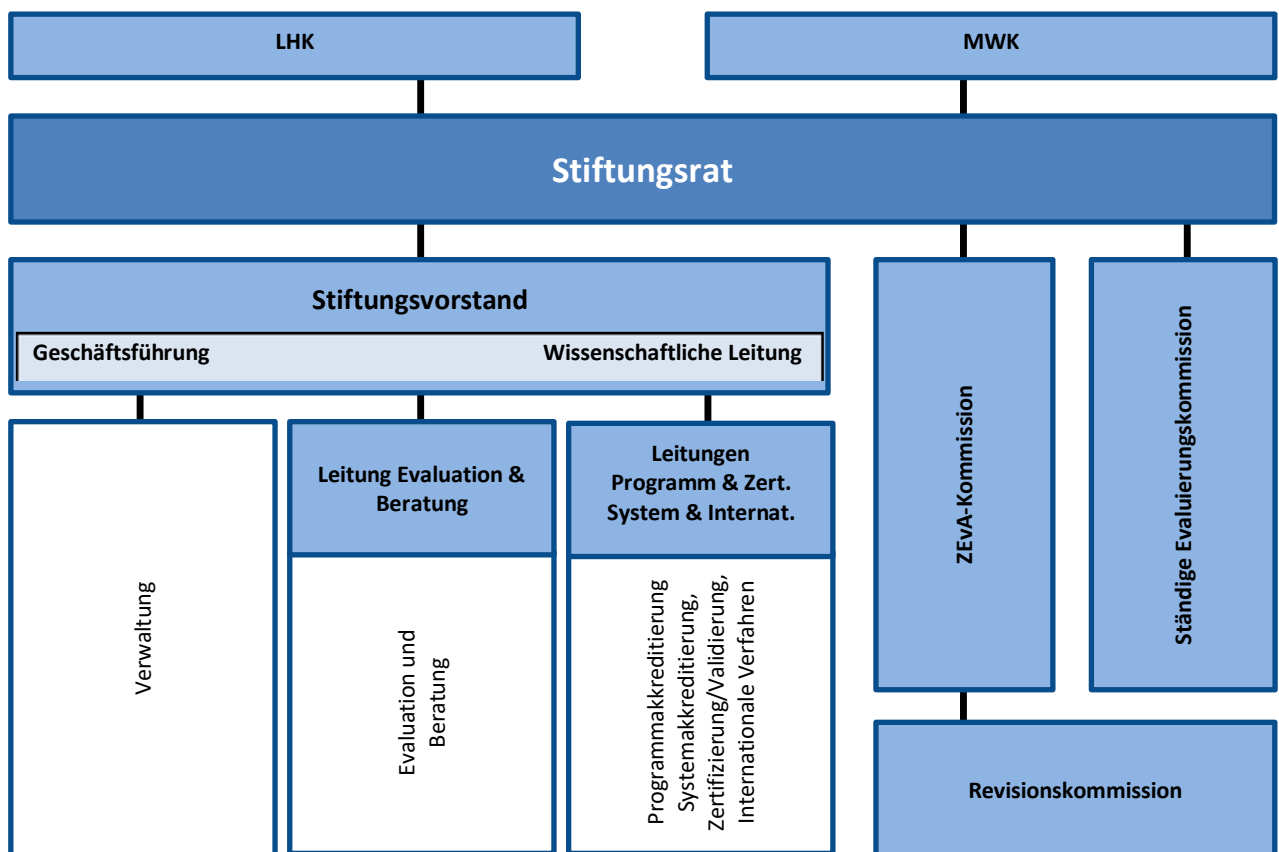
LHK

MWK

Stiftungsrat

Stiftungsvorstand

Geschäftsführung

Wissenschaftliche Leitung

Leitung Evaluation & Beratung

Leitungen Programm & Zert. System & Internat.

ZEvA-Kommission

Ständige Evaluierungskommission

Verwaltung

Evaluation und Beratung

Programmakkreditierung, Systemakkreditierung, Zertifizierung/Validierung, Internationale Verfahren

Revisionskommission